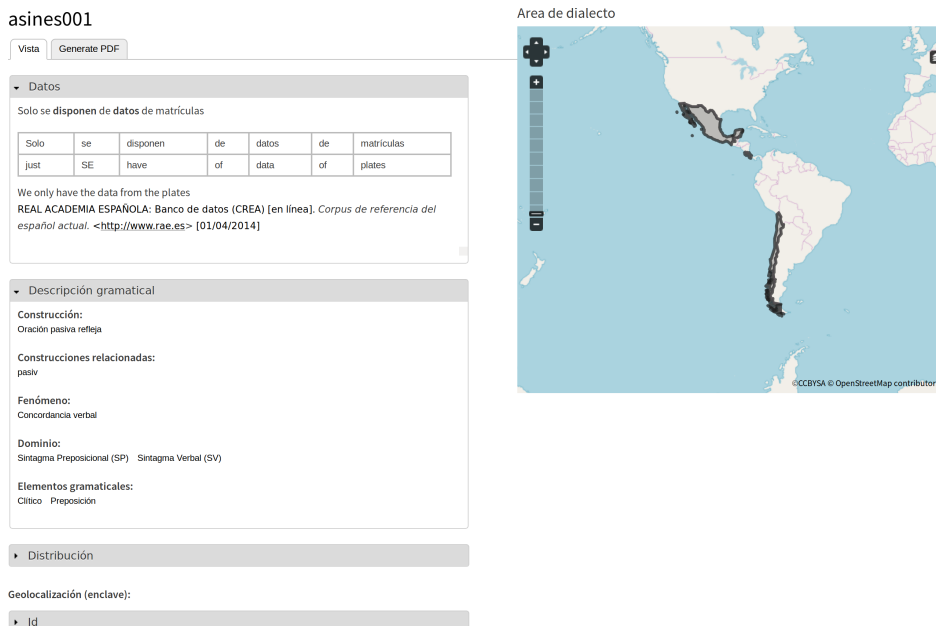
asines001

Vista | Generate PDF

Datos

Solo se **disponen** de **datos** de matrículas

| Solo | se | disponen | de | datos | de | matrículas |
|---|---|---|---|---|---|---|
| just | SE | have | of | data | of | plates |

We only have the data from the plates
REAL ACADEMIA ESPAÑOLA: Banco de datos (CREA) [en línea]. *Corpus de referencia del español actual.* <http://www.rae.es> [01/04/2014]

Descripción gramatical

**Construcción:**
Oración pasiva refleja

**Construcciones relacionadas:**
pasiv

**Fenómeno:**
Concordancia verbal

**Dominio:**
Sintagma Preposicional (SP) Sintagma Verbal (SV)

**Elementos gramaticales:**
Clítico Preposición

Distribución

**Geolocalización (enclave):**

Id

Area de dialecto

+
−

©CCBYSA © OpenStreetMap contributor